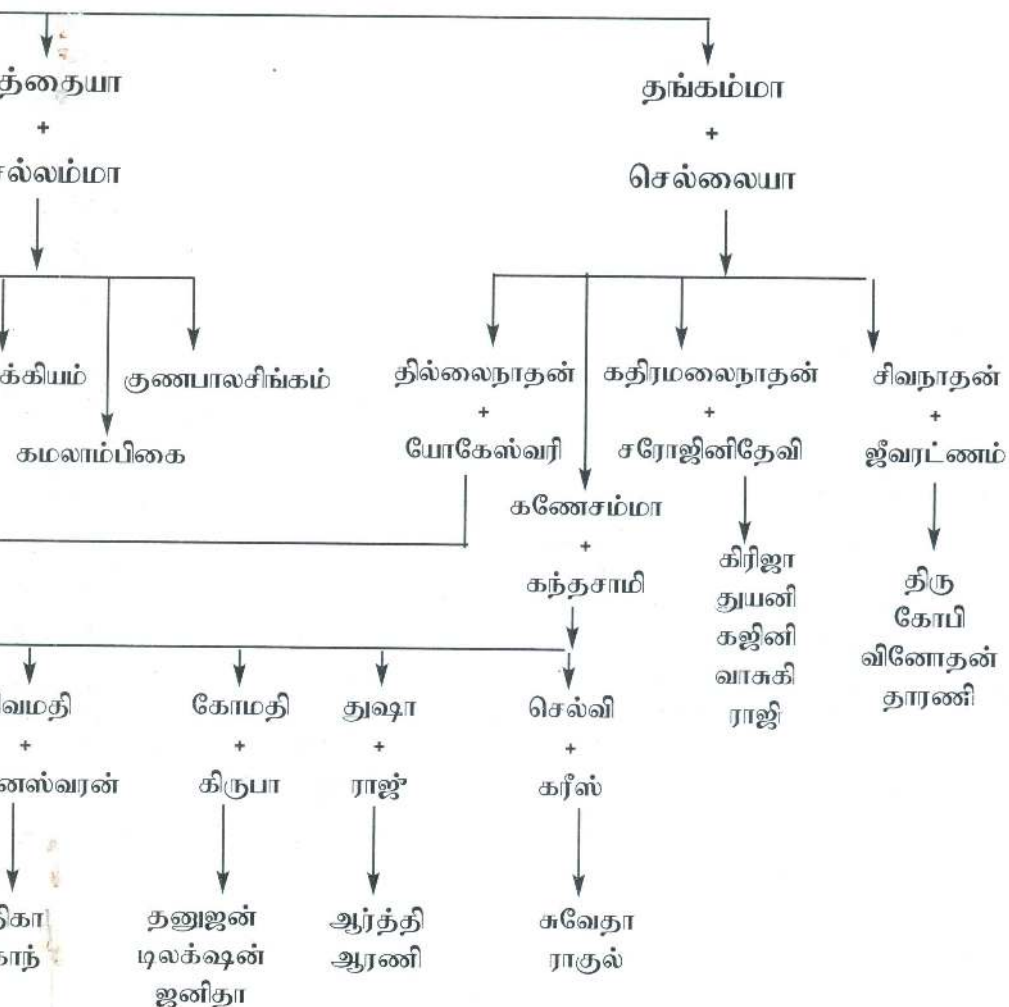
த்தையா
+
செல்லம்மா

க்கியம்
கமலாம்பிகை
குணபாலசிங்கம்

தங்கம்மா
+
செல்லையா

தில்லைநாதன்
+
யோகேஸ்வரி

கணேசம்மா
+
கந்தசாமி

கதிரமலைநாதன்
+
சரோஜினிதேவி

கிரிஜா
துயனி
கஜினி
வாசுகி
ராஜி

சிவநாதன்
+
ஜீவரட்ணம்

திரு
கோபி
வினோதன்
தாரணி

வமதி
+
னஸ்வரன்

திகா
காந்

கோமதி
+
கிருபா

தனுஜன்
டிலக்ஷன்
ஜனிதா

துஷா
+
ராஜ்

ஆர்த்தி
ஆரணி

செல்வி
+
கரீஸ்

சுவேதா
ராகுல்